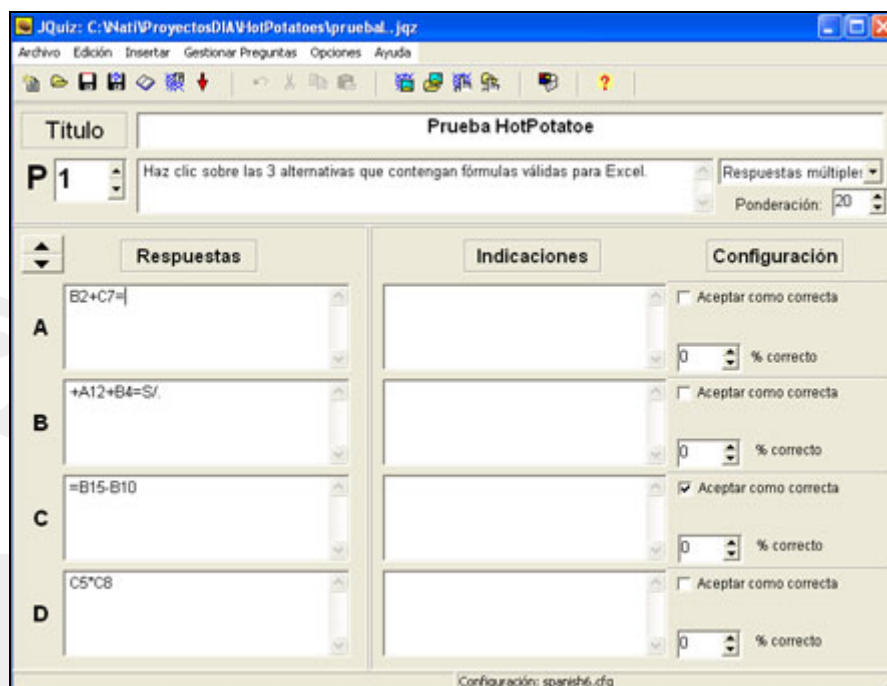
JQuiz: C:\Nati\ProyectosDIA\HotPotatoes\prueba1..jqz

Archivo Edición Insertar Gestionar Preguntas Opciones Ayuda

?

Título

Prueba HotPotatoe

P 1

Haz clic sobre las 3 alternativas que contengan fórmulas válidas para Excel.

Respuestas múltiple

Ponderación: 20

Respuestas

Indicaciones

Configuración

A

B2+C7=

Aceptar como correcta

0 % correcto

B

+A12+B4=S/.

Aceptar como correcta

0 % correcto

C

=B15-B10

Aceptar como correcta

0 % correcto

D

C5*C8

Aceptar como correcta

0 % correcto

Configuración: spanish6.cfg